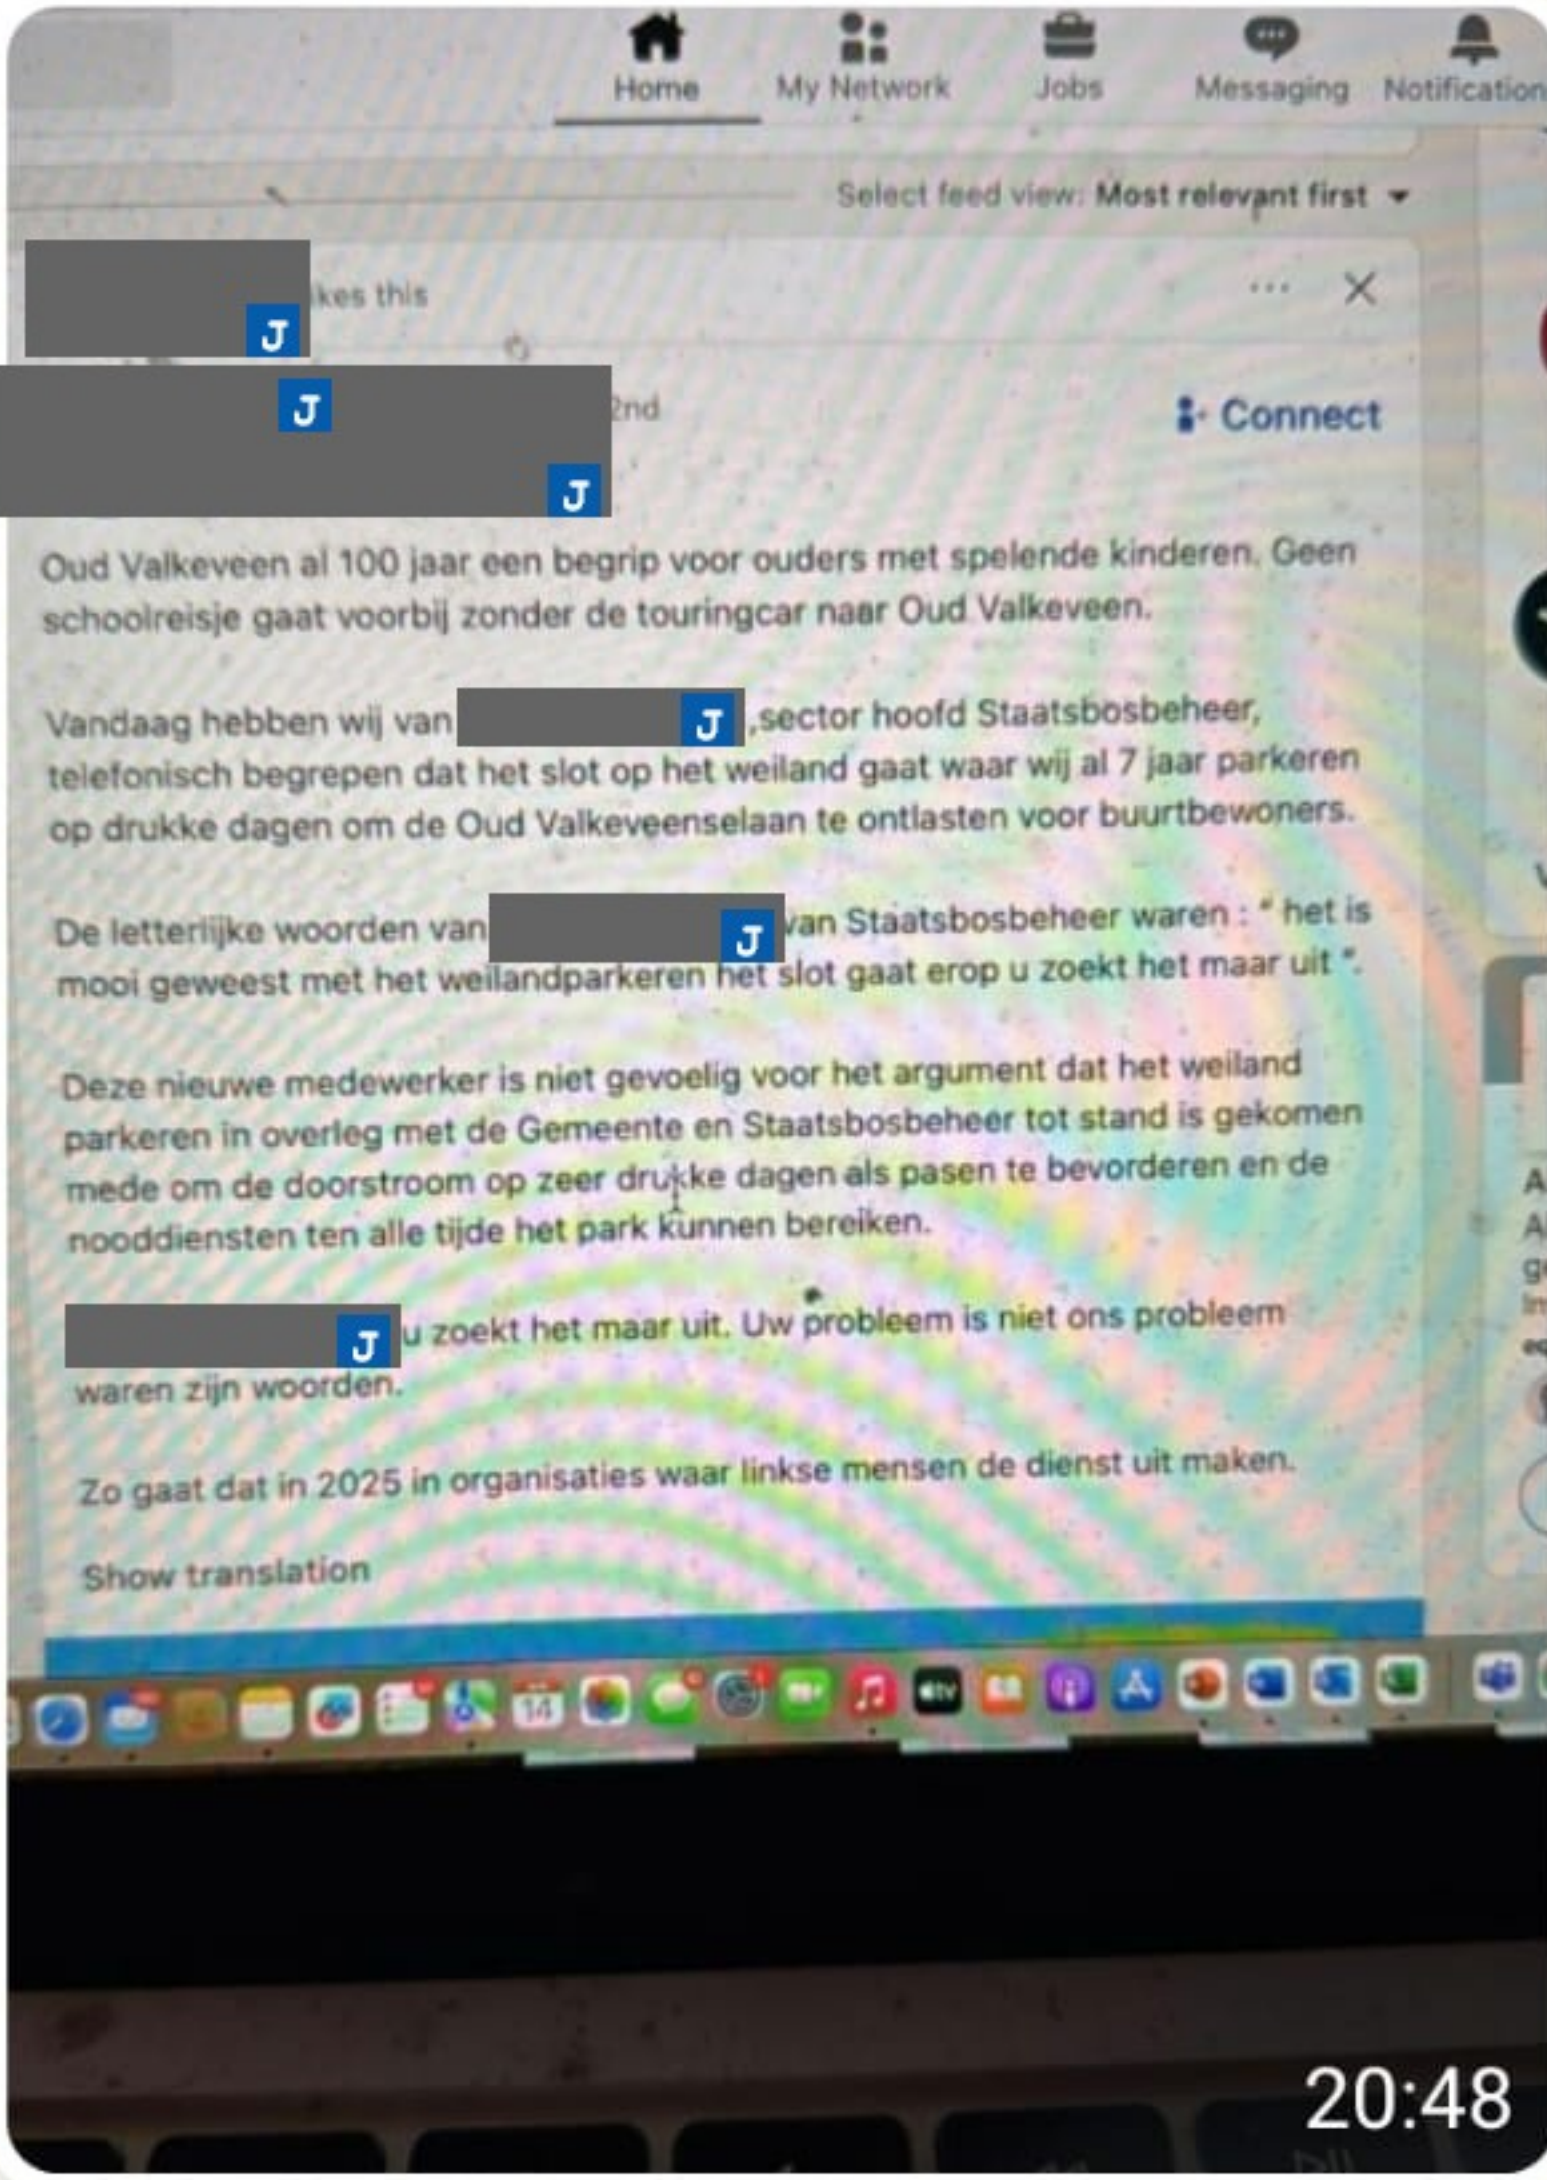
Home My Network Jobs Messaging Notification

Select feed view: Most relevant first

J kes this

J 2nd

J

Connect

Oud Valkeveen al 100 jaar een begrip voor ouders met spelende kinderen. Geen schoolreisje gaat voorbij zonder de touringcar naar Oud Valkeveen.

Vandaag hebben wij van J ,sector hoofd Staatsbosbeheer, telefonisch begrepen dat het slot op het weiland gaat waar wij al 7 jaar parkeren op drukke dagen om de Oud Valkeveenselaan te ontlasten voor buurtbewoners.

De letterlijke woorden van J van Staatsbosbeheer waren : " het is mooi geweest met het weilandparkeren het slot gaat erop u zoekt het maar uit ".

Deze nieuwe medewerker is niet gevoelig voor het argument dat het weiland parkeren in overleg met de Gemeente en Staatsbosbeheer tot stand is gekomen mede om de doorstroom op zeer drukke dagen als pasen te bevorderen en de nooddiensten ten alle tijde het park kunnen bereiken.

J u zoekt het maar uit. Uw probleem is niet ons probleem waren zijn woorden.

Zo gaat dat in 2025 in organisaties waar linkse mensen de dienst uit maken.

Show translation

14

20:48